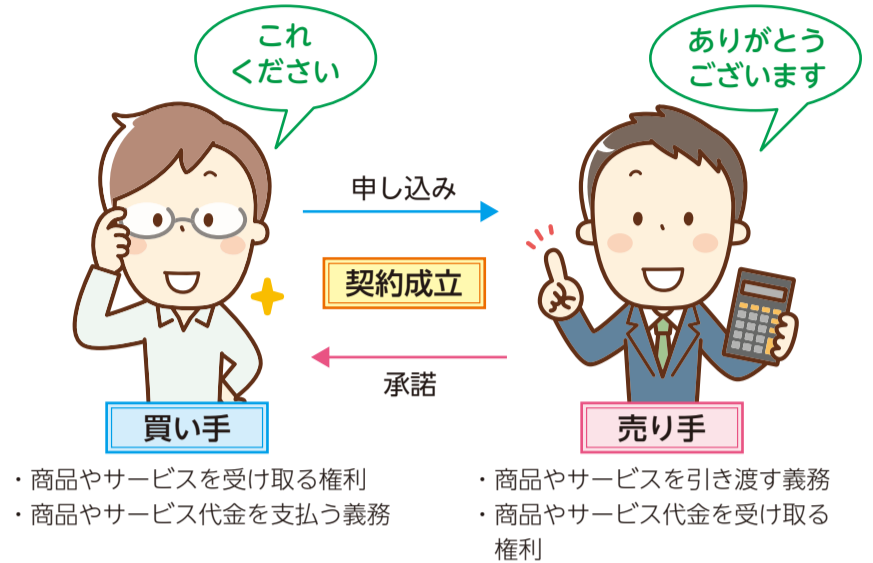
これ
ください

ありがとう
ございます

申し込み

契約成立

承諾

買い手

売り手

・商品やサービスを受け取る権利
・商品やサービス代金を支払う義務

・商品やサービスを引き渡す義務
・商品やサービス代金を受け取る権利